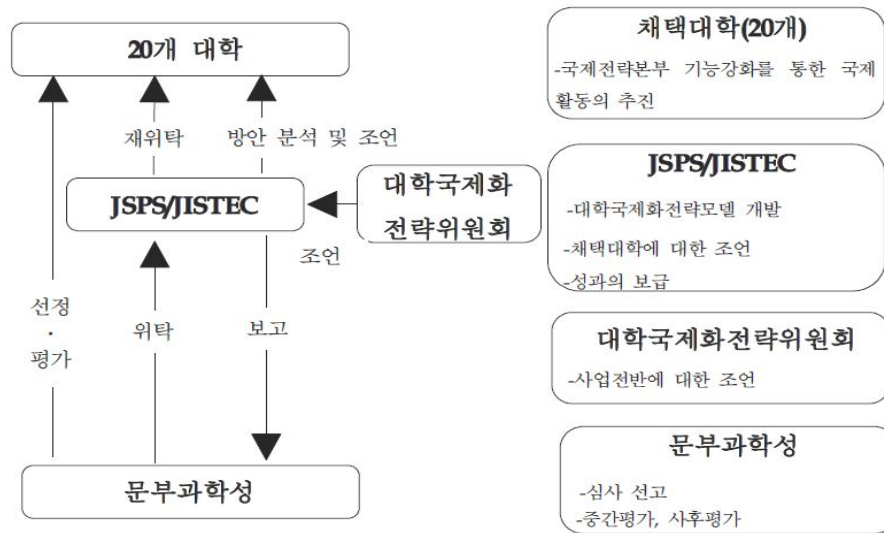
20개 대학

재위탁

방안 분석 및 조언

JSPS/JISTEC

대학국제화 전략위원회

조언

선정 · 평가

위탁

보고

문부과학성

채택대학(20개)

-국제전략본부 기능강화를 통한 국제활동의 추진

JSPS/JISTEC

-대학국제화전략모델 개발

-채택대학에 대한 조언

-성과의 보급

대학국제화전략위원회

-사업전반에 대한 조언

문부과학성

-심사 선고

-중간평가, 사후평가